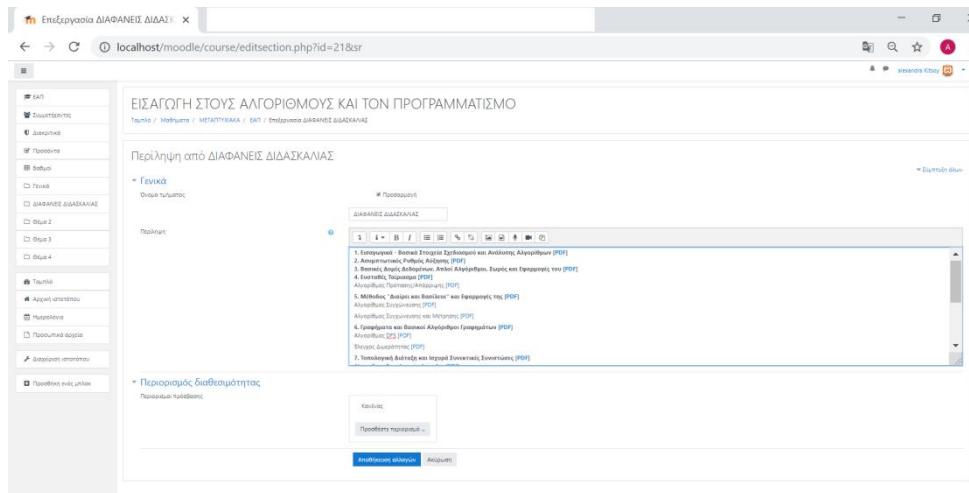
Επεξεργασία ΔΙΑΦΑΝΕΙΣ ΔΙΔΑΣΚ ×

localhost/moodle/course/editsection.php?id=21&sr

alexandra Kitsiou

ΕΑΠ
Συμμετέχοντες
Διακριτικά
Προσόντα
Βαθμοί
Γενικά
ΔΙΑΦΑΝΕΙΣ ΔΙΔΑΣΚΑΛΙΑΣ
Θέμα 2
Θέμα 3
Θέμα 4
Ταμπλό
Αρχική ιστοτόπου
Ημερολόγιο
Προσωπικά αρχεία
Διαχείριση ιστοτόπου
Προσθήκη ενός μπλοκ

ΕΙΣΑΓΩΓΗ ΣΤΟΥΣ ΑΛΓΟΡΙΘΜΟΥΣ ΚΑΙ ΤΟΝ ΠΡΟΓΡΑΜΜΑΤΙΣΜΟ

Ταμπλό / Μαθήματα / ΜΕΤΑΠΤΥΧΙΑΚΑ / ΕΑΠ / Επεξεργασία ΔΙΑΦΑΝΕΙΣ ΔΙΔΑΣΚΑΛΙΑΣ

Περίληψη από ΔΙΑΦΑΝΕΙΣ ΔΙΔΑΣΚΑΛΙΑΣ

Σύμπτυξη όλων

Γενικά

Όνομα τμήματος

Προσαρμογή

ΔΙΑΦΑΝΕΙΣ ΔΙΔΑΣΚΑΛΙΑΣ

Περίληψη

1. Εισαγωγικά - Βασικά Στοιχεία Σχεδιασμού και Ανάλυσης Αλγορίθμων [PDF]
2. Ασυμπτωτικός Ρυθμός Αύξησης [PDF]
3. Βασικές Δομές Δεδομένων. Απλοί Αλγόριθμοι. Σωροί και Εφαρμογές του [PDF]
4. Ενεταίες Ταξινόμηση [PDF]
Αλγόριθμος Πρόσθεσης/Απαρίθμησης [PDF]
5. Μέθοδος "Διαίρει και Βασίλευε" και Εφαρμογές της [PDF]
Αλγόριθμος Συγχώνευσης [PDF]
Αλγόριθμος Συγχώνευσης και Μέτρησης [PDF]
6. Γραφήματα και Βασικοί Αλγόριθμοι Γραφημάτων [PDF]
Αλγόριθμος DFS [PDF]
Έλεγχος Διμερότητας [PDF]
7. Τοπολογική Διάταξη και Ισχυρά Συνεκτικές Συνιστώσες [PDF]

Περιορισμός διαθεσιμότητας

Περιορισμοί πρόσβασης

Κανένας

Προσθέστε περιορισμό ...

Αποθήκευση αλλαγών    Ακύρωση